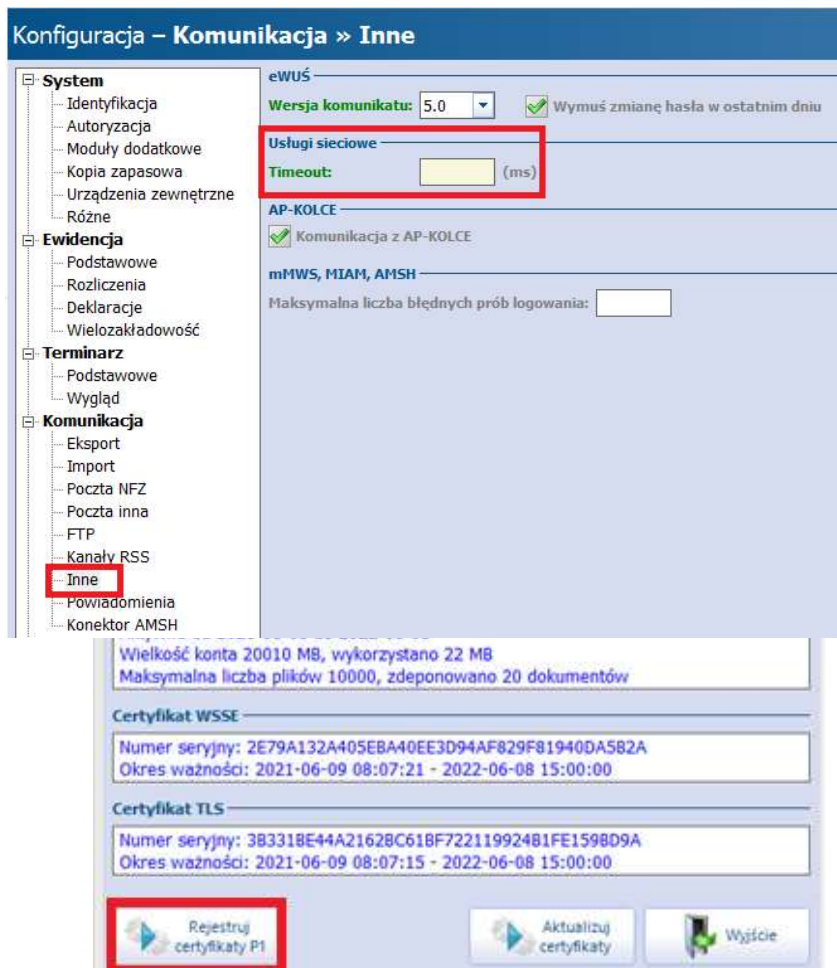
Konfiguracja – Komunikacja » Inne

System
Identyfikacja
Autoryzacja
Moduły dodatkowe
Kopia zapasowa
Urządzenia zewnętrzne
Różne
Ewidencja
Podstawowe
Rozliczenia
Deklaracje
Wielozakładowość
Terminarz
Podstawowe
Wygląd
Komunikacja
Eksport
Import
Poczta NFZ
Poczta inna
FTP
Kanały RSS
Inne
Powiadomienia
Konektor AMSH

eWUŚ
Wersja komunikatu: 5.0
Wymuś zmianę hasła w ostatnim dniu

Usługi sieciowe
Timeout: (ms)

AP-KOLCE
Komunikacja z AP-KOLCE

mMWS, MIAM, AMSH
Maksymalna liczba błędnych prób logowania:

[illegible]
Wielkość konta 20010 MB, wykorzystano 22 MB
Maksymalna liczba plików 10000, zdeponowano 20 dokumentów

Certyfikat WSSE
Numer seryjny: 2E79A132A405EBA40EE3D94AF829F81940DA5B2A
Okres ważności: 2021-06-09 08:07:21 - 2022-06-08 15:00:00

Certyfikat TLS
Numer seryjny: 3B331BE44A2162BC61BF722119924B1FE159BD9A
Okres ważności: 2021-06-09 08:07:15 - 2022-06-08 15:00:00

Rejestruj certyfikaty P1
Aktualizuj certyfikaty
Wyjście